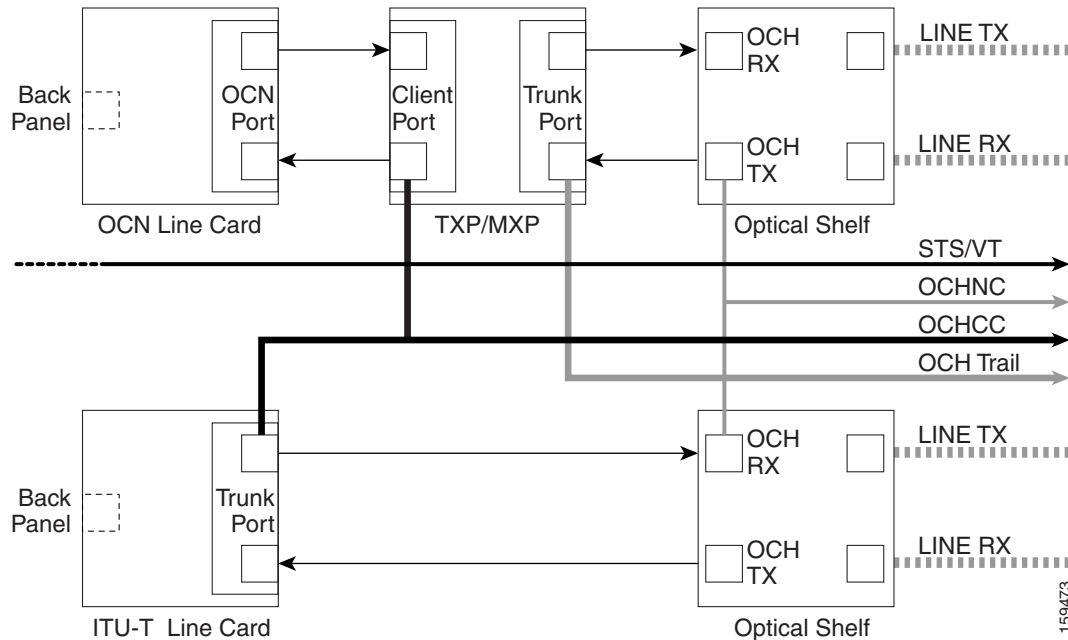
Back Panel

OCN Port

Client Port

Trunk Port

OCH RX

LINE TX

OCH TX

LINE RX

OCN Line Card

TXP/MXP

Optical Shelf

STS/VT

OCHNC

OCHCC

OCH Trail

Back Panel

Trunk Port

OCH RX

LINE TX

OCH TX

LINE RX

ITU-T Line Card

Optical Shelf

159473